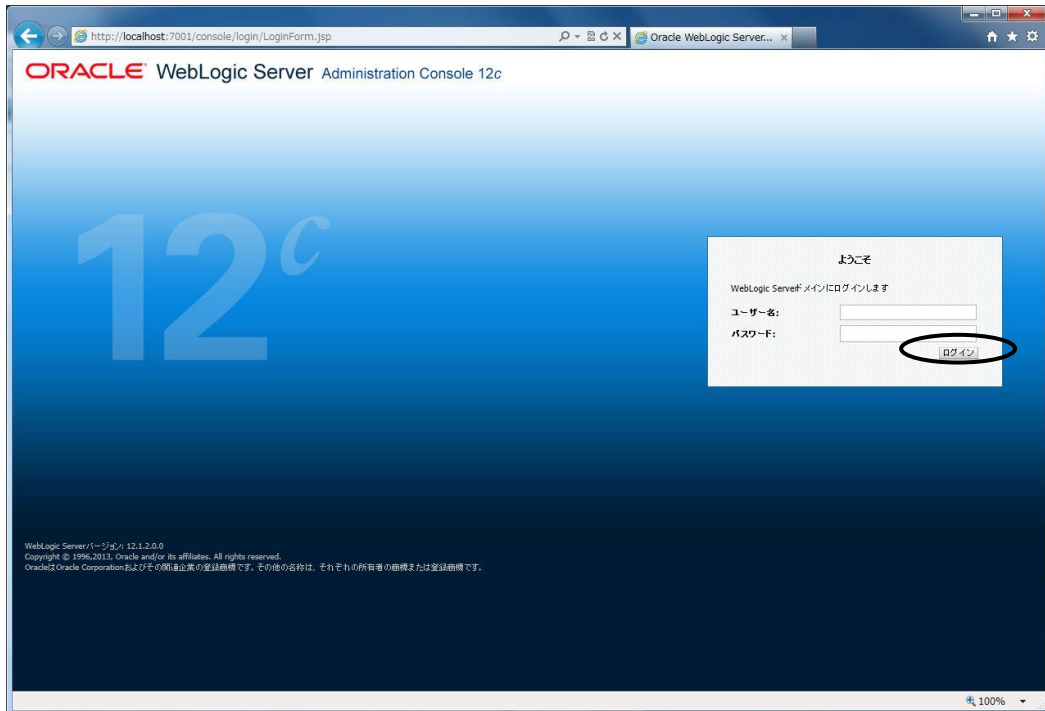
http://localhost:7001/console/login/LoginForm.jsp

Oracle WebLogic Server...

ORACLE WebLogic Server Administration Console 12c

12c

ようこそ

WebLogic Serverドメインにログインします

ユーザー名:

パスワード:

ログイン

WebLogic Serverバージョン: 12.1.2.0.0
Copyright © 1996,2013, Oracle and/or its affiliates. All rights reserved.
OracleはOracle Corporationおよびその関連企業の登録商標です。その他の名称は、それぞれの所有者の商標または登録商標です。

100%